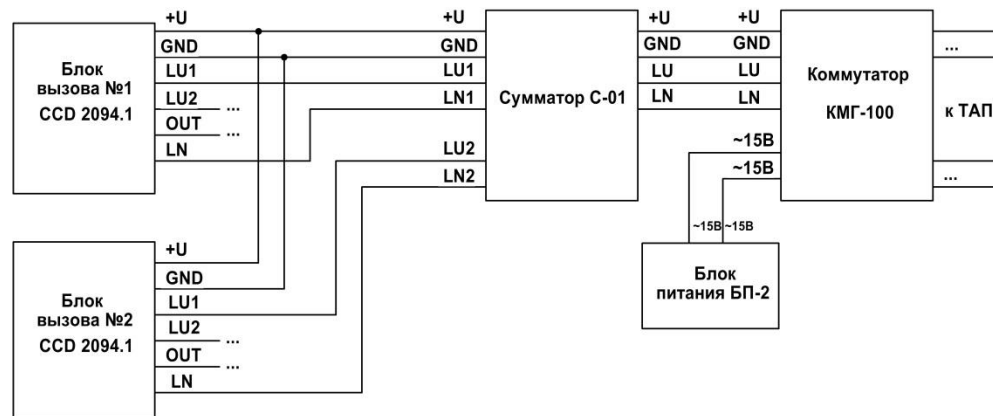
Блок вызова №1
CCD 2094.1

+U
GND
LU1
LU2 ...
OUT ...
LN

Блок вызова №2
CCD 2094.1

+U
GND
LU1
LU2 ...
OUT ...
LN

+U
GND
LU1
LN1
LU2
LN2

Сумматор С-01

+U
GND
LU
LN

+U
GND
LU
LN
~15В
~15В

Коммутатор
КМГ-100

...
к ТАП
...

~15В ~15В

Блок питания БП-2